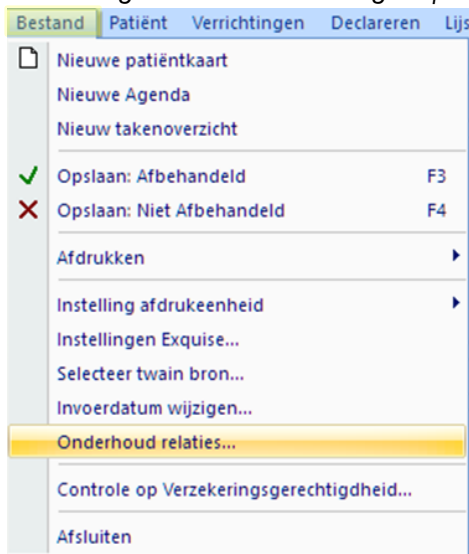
Bestand Patiënt Verrichtingen Declareren Lijs

Nieuwe patiëntkaart
Nieuwe Agenda
Nieuw takenoverzicht

Opslaan: Afbehandeld F3
Opslaan: Niet Afbehandeld F4

Afdrukken

Instelling afdrukeenheid
Instellingen Exquise...
Selecteer twain bron...
Invoerdatum wijzigen...
Onderhoud relaties...

Controle op Verzekeringsgerechtigdheid...

Afsluiten